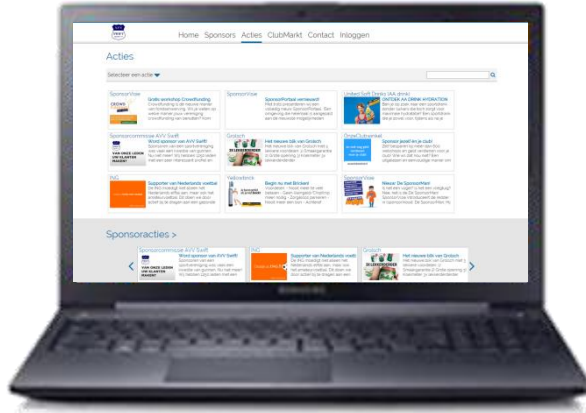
Home Sponsors Acties ClubMarkt Contact Inloggen

Acties

Selecteer een actie

SponsorVoice
Gratis workshop Crowdfunding

SponsorVoice
SponsorPortaal vernieuwd!

United Soft Drinks (AA drink)
ONTDEK AA DRINK HYDRATION

Sponsorcommissie AVV Swift
Word sponsor van AVV Swift!

Grolsch
Het nieuwe bik van Grolsch

DrinkClubmarkt
Sponsor jezelf én je club!

ING
Supporter van Nederlands voetbal

Yellowbrick
Begin nu met Brickert

SponsorVoice
Nieuw: De SponsorMarkt

Sponsoracties >

Sponsorcommissie AVV Swift
Word sponsor van AVV Swift!

ING
Supporter van Nederlands voetb

Grolsch
Het nieuwe bik van Grolsch

SAMSUNG